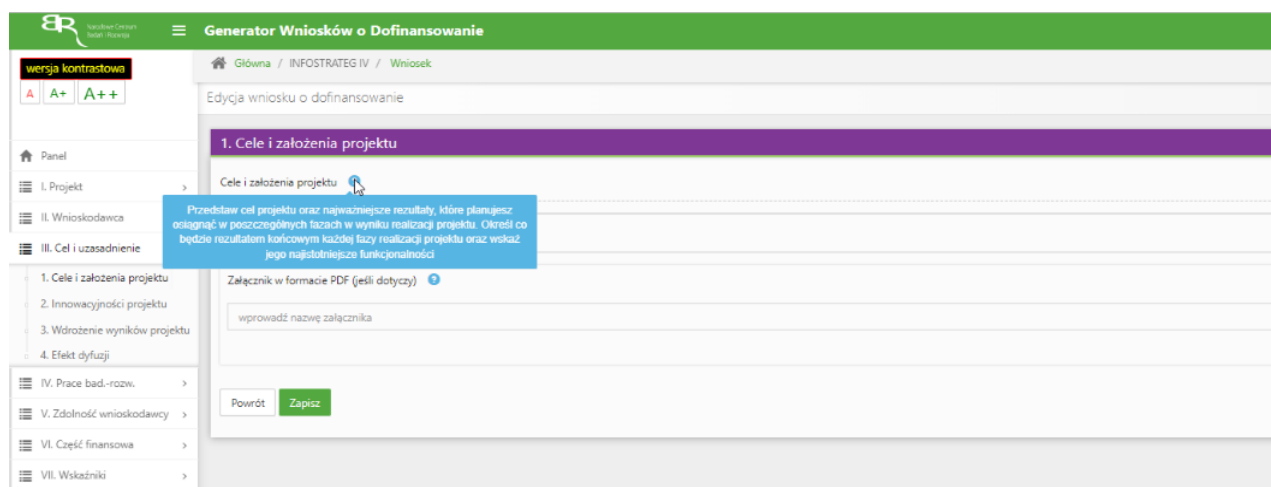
Narodowe Centrum Badań i Rozwoju

Generator Wniosków o Dofinansowanie

wersja kontrastowa

A A+ A++

Główna / INFOSTRATEG IV / Wniosek

Edycja wniosku o dofinansowanie

Panel

I. Projekt

II. Wnioskodawca

III. Cel i uzasadnienie

1. Cele i założenia projektu

2. Innowacyjności projektu

3. Wdrożenie wyników projektu

4. Efekt dyfuzji

IV. Prace bad.-rozw.

V. Zdolność wnioskodawcy

VI. Część finansowa

VII. Wskaźniki

1. Cele i założenia projektu

Cele i założenia projektu

Przedstaw cel projektu oraz najważniejsze rezultaty, które planujesz osiągnąć w poszczególnych fazach w wyniku realizacji projektu. Określ co będzie rezultatem końcowym każdej fazy realizacji projektu oraz wskaż jego najistotniejsze funkcjonalności

Załącznik w formacie PDF (jeśli dotyczy)

wprowadź nazwę załącznika

Powrót Zapisz